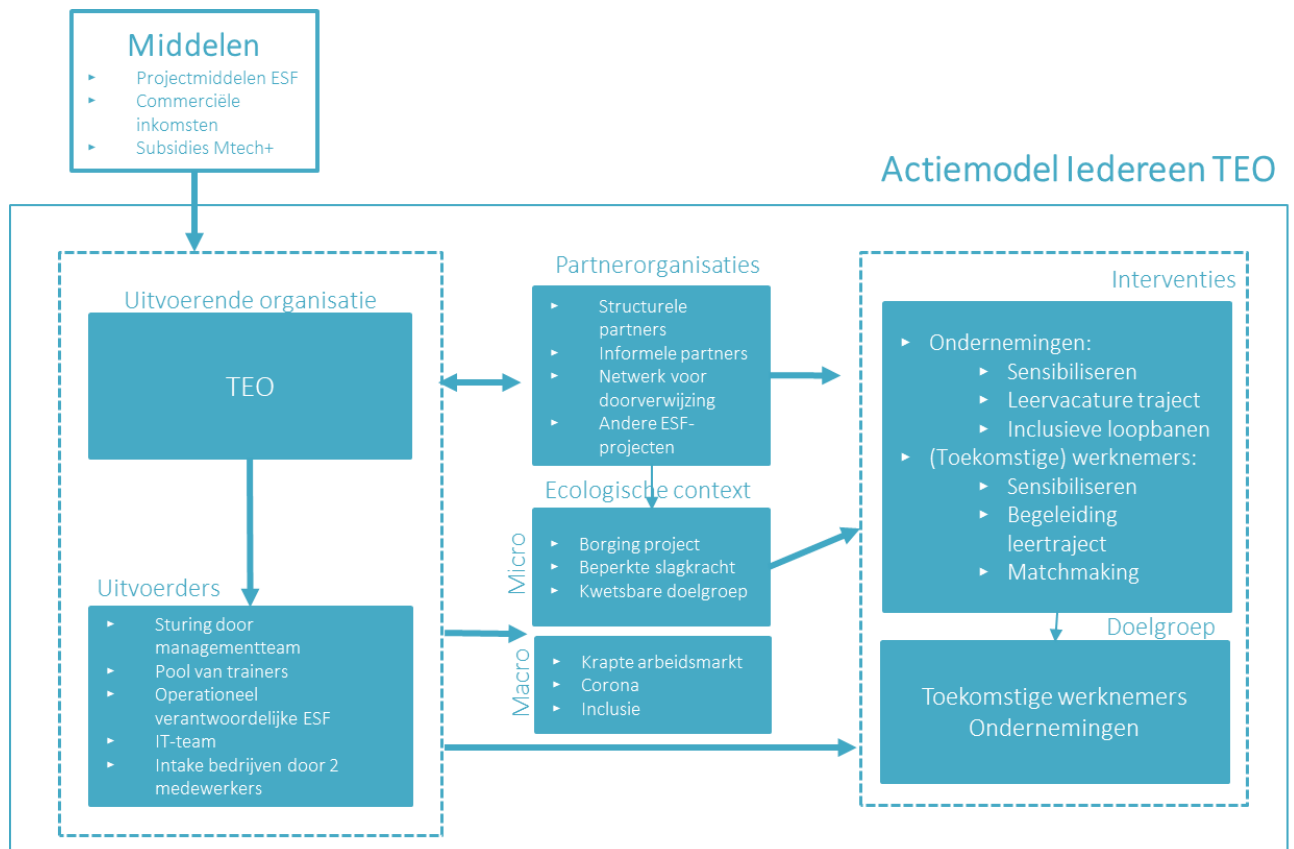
Middelen
- Projectmiddelen ESF
- Commerciële inkomsten
- Subsidies Mtech+

Actiemodel Iedereen TEO

Uitvoerende organisatie

TEO

Uitvoerders
- Sturing door managementteam
- Pool van trainers
- Operationeel verantwoordelijke ESF
- IT-team
- Intake bedrijven door 2 medewerkers

Partnerorganisaties
- Structurele partners
- Informele partners
- Netwerk voor doorverwijzing
- Andere ESF-projecten

Ecologische context

Micro
- Borging project
- Beperkte slagkracht
- Kwetsbare doelgroep

Macro
- Krapte arbeidsmarkt
- Corona
- Inclusie

Interventies
- Ondernemingen:
  - Sensibiliseren
  - Leervacature traject
  - Inclusieve loopbanen
- (Toekomstige) werknemers:
  - Sensibiliseren
  - Begeleiding leertraject
  - Matchmaking

Doelgroep

Toekomstige werknemers
Ondernemingen